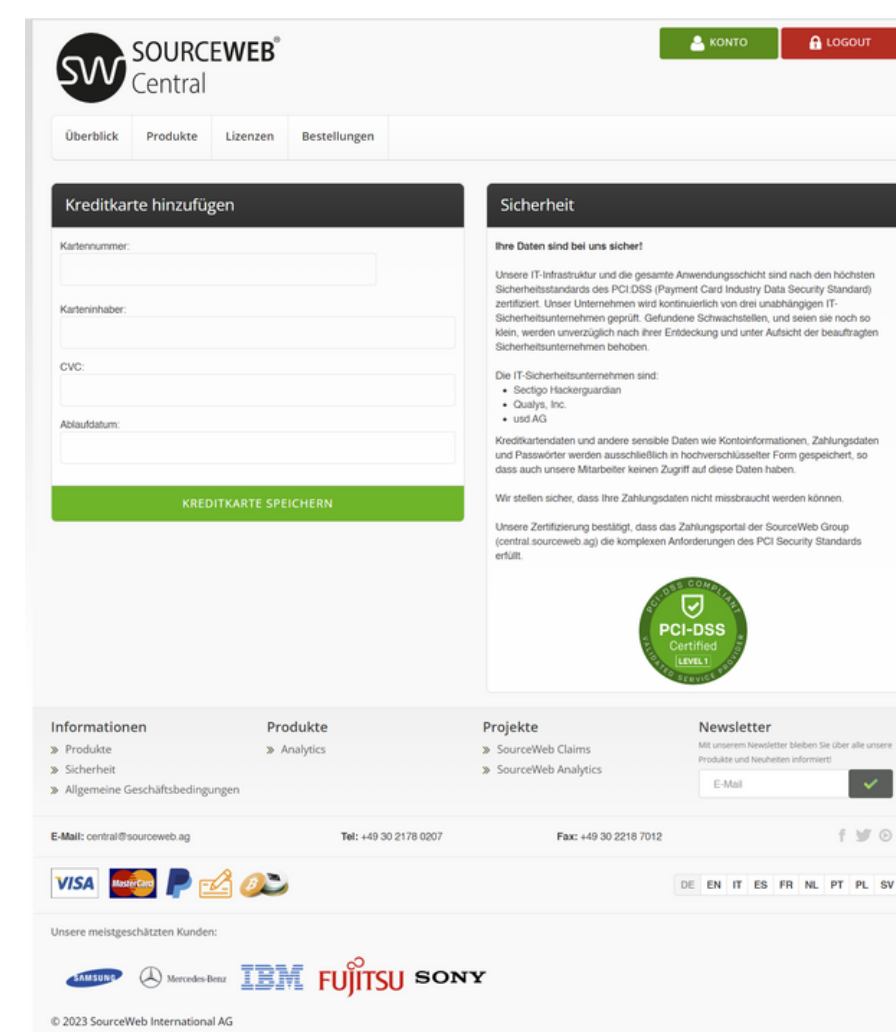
SW SOURCEWEB® Central

KONTO LOGOUT

Überblick | Produkte | Lizenzen | Bestellungen

Kreditkarte hinzufügen

Kartennummer:

Karteninhaber:

CVC:

Ablaufdatum:

KREDITKARTE SPEICHERN

Sicherheit

Ihre Daten sind bei uns sicher!

Unsere IT-Infrastruktur und die gesamte Anwendungsschicht sind nach den höchsten Sicherheitsstandards des PCI:DSS (Payment Card Industry Data Security Standard) zertifiziert. Unser Unternehmen wird kontinuierlich von drei unabhängigen IT-Sicherheitsunternehmen geprüft. Gefundene Schwachstellen, und seien sie noch so klein, werden unverzüglich nach ihrer Entdeckung und unter Aufsicht der beauftragten Sicherheitsunternehmen behoben.

Die IT-Sicherheitsunternehmen sind:
- Sectigo Hackerguardian
- Qualys, Inc.
- usd AG

Kreditkartendaten und andere sensible Daten wie Kontoinformationen, Zahlungsdaten und Passwörter werden ausschließlich in hochverschlüsselter Form gespeichert, so dass auch unsere Mitarbeiter keinen Zugriff auf diese Daten haben.

Wir stellen sicher, dass Ihre Zahlungsdaten nicht missbraucht werden können.

Unsere Zertifizierung bestätigt, dass das Zahlungsportal der SourceWeb Group (central.sourceweb.ag) die komplexen Anforderungen des PCI Security Standards erfüllt.

PCI-DSS COMPLIANT
PCI-DSS Certified LEVEL 1
VALIDATED SERVICE PROVIDER

Informationen
» Produkte
» Sicherheit
» Allgemeine Geschäftsbedingungen

Produkte
» Analytics

Projekte
» SourceWeb Claims
» SourceWeb Analytics

Newsletter
Mit unserem Newsletter bleiben Sie über alle unsere Produkte und Neuheiten informiert!
E-Mail

E-Mail: central@sourceweb.ag Tel: +49 30 2178 0207 Fax: +49 30 2218 7012

VISA MasterCard

DE EN IT ES FR NL PT PL SV

Unsere meistgeschätzten Kunden:

SAMSUNG Mercedes-Benz IBM FUJITSU SONY

© 2023 SourceWeb International AG